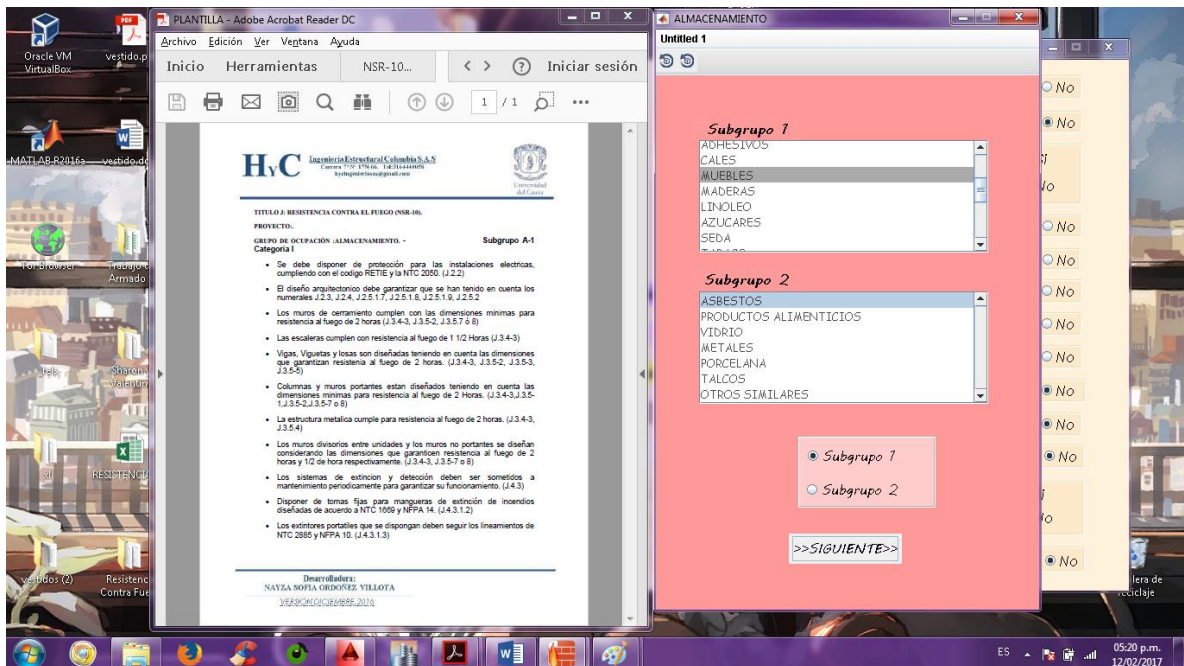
Oracle VM VirtualBox
vestido.p
MATLAB R2016a
vestido.do
Tor Browser
Trabajo Armado
Sharon Valentin
RESISTENCI
vestidos (2)
Resistenc Contra Fue
lera de reciclaje

PLANTILLA - Adobe Acrobat Reader DC
Archivo Edición Ver Ventana Ayuda
Inicio Herramientas NSR-10... Iniciar sesión
1 / 1

HyC Ingeniería Estructural Colombia S.A.S
Universidad del Cauca

TITULO J: RESISTENCIA CONTRA EL FUEGO (NSR-10).

PROYECTO:.

GRUPO DE OCUPACIÓN :ALMACENAMIENTO. - Subgrupo A-1
Categoría I

- Se debe disponer de protección para las instalaciones electricas, cumpliendo con el codigo RETIE y la NTC 2050. (J.2.2)
- El diseño arquitectonico debe garantizar que se han tenido en cuenta los numerales J.2.3, J.2.4, J.2.5.1.7, J.2.5.1.8, J.2.5.1.9, J.2.5.2
- Los muros de cerramiento cumplen con las dimensiones minimas para resistencia al fuego de 2 horas (J.3.4-3, J.3.5-2, J.3.5.7 ó 8)
- Las escaleras cumplen con resistencia al fuego de 1 1/2 Horas (J.3.4-3)
- Vigas, Viguetas y losas son diseñadas teniendo en cuenta las dimensiones que garantizan resistenia al fuego de 2 horas. (J.3.4-3, J.3.5-2, J.3.5-3, J.3.5-5)
- Columnas y muros portantes estan diseñados teniendo en cuenta las dimensiones minimas para resistencia al fuego de 2 Horas. (J.3.4-3,J.3.5-1,J.3.5-2,J.3.5-7 o 8)
- La estructura metalica cumple para resistencia al fuego de 2 horas. (J.3.4-3, J.3.5.4)
- Los muros divisorios entre unidades y los muros no portantes se diseñan considerando las dimensiones que garanticen resistencia al fuego de 2 horas y 1/2 de hora respectivamente. (J.3.4-3, J.3.5-7 o 8)
- Los sistemas de extincion y detección deben ser sometidos a mantenimiento periodicamente para garantizar su funcionamiento. (J.4.3)
- Disponer de tomas fijas para mangueras de extinción de incendios diseñadas de acuerdo a NTC 1669 y NFPA 14. (J.4.3.1.2)
- Los extintores portatiles que se dispongan deben seguir los lineamientos de NTC 2885 y NFPA 10. (J.4.3.1.3)

Desarrolladora:
NAYZA SOFIA ORDOÑEZ VILLOTA
VERSION DICIEMBRE 2016

ALMACENAMIENTO
Untitled 1

Subgrupo 1
ADHESIVOS
CALES
MUEBLES
MADERAS
LINOLEO
AZUCARES
SEDA

Subgrupo 2
ASBESTOS
PRODUCTOS ALIMENTICIOS
VIDRIO
METALES
PORCELANA
TALCOS
OTROS SIMILARES

Subgrupo 1
Subgrupo 2

>>SIGUIENTE>>

No
No
No
No
No
No
No
No
No
No
No

ES 05:20 p.m. 12/02/2017